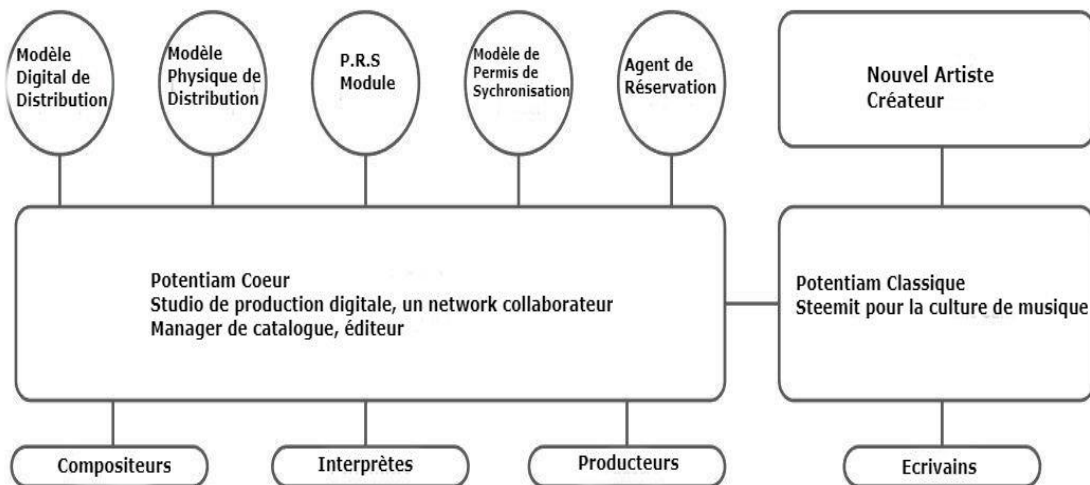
Modèle Digital de Distribution

Modèle Physique de Distribution

P.R.S Module

Modèle de Permis de Sychronisation

Agent de Réservation

Nouvel Artiste Créateur

Potentiam Coeur
Studio de production digitale, un network collaborateur
Manager de catalogue, éditeur

Potentiam Classique
Steemit pour la culture de musique

Compositeurs

Interprètes

Producteurs

Ecrivains